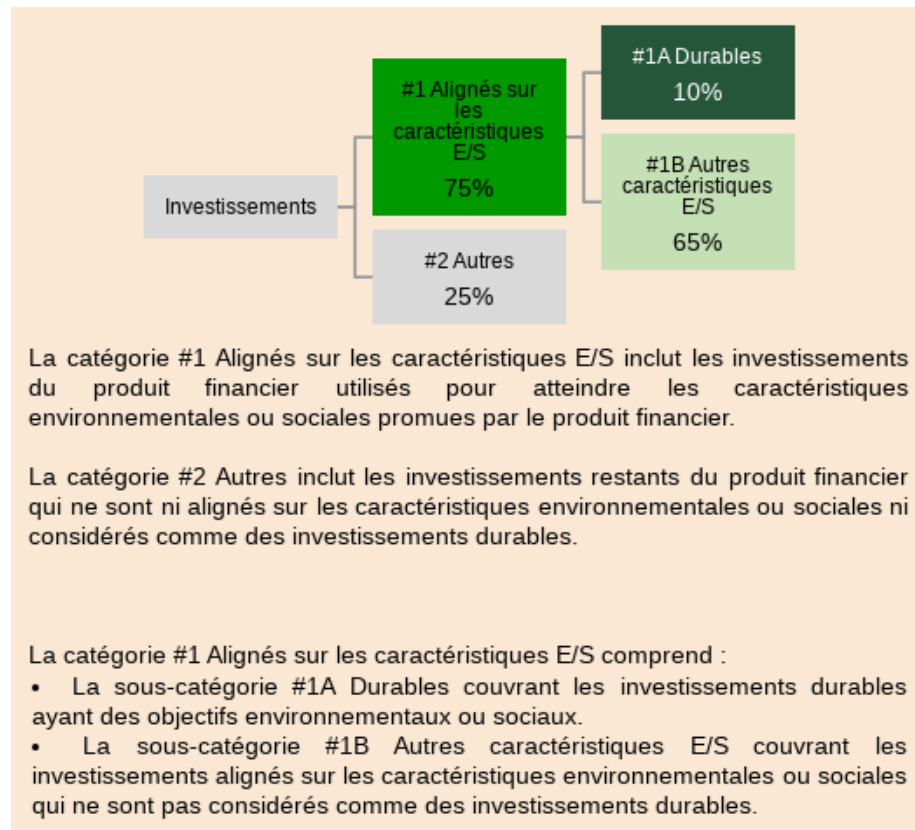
Investissements

#1 Alignés sur les caractéristiques E/S
75%

#2 Autres
25%

#1A Durables
10%

#1B Autres caractéristiques E/S
65%

La catégorie #1 Alignés sur les caractéristiques E/S inclut les investissements du produit financier utilisés pour atteindre les caractéristiques environnementales ou sociales promues par le produit financier.

La catégorie #2 Autres inclut les investissements restants du produit financier qui ne sont ni alignés sur les caractéristiques environnementales ou sociales ni considérés comme des investissements durables.

La catégorie #1 Alignés sur les caractéristiques E/S comprend :
• La sous-catégorie #1A Durables couvrant les investissements durables ayant des objectifs environnementaux ou sociaux.
• La sous-catégorie #1B Autres caractéristiques E/S couvrant les investissements alignés sur les caractéristiques environnementales ou sociales qui ne sont pas considérés comme des investissements durables.